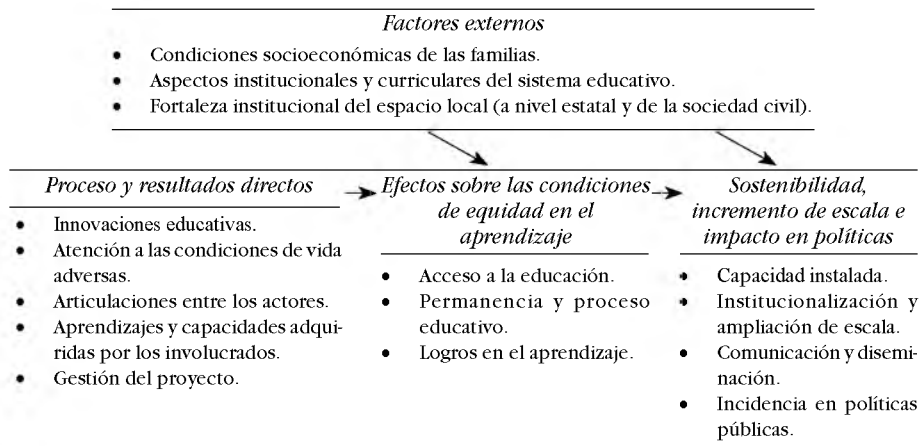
*Factores externos*

- Condiciones socioeconómicas de las familias.
- Aspectos institucionales y curriculares del sistema educativo.
- Fortaleza institucional del espacio local (a nivel estatal y de la sociedad civil).

*Proceso y resultados directos*

- Innovaciones educativas.
- Atención a las condiciones de vida adversas.
- Articulaciones entre los actores.
- Aprendizajes y capacidades adquiridas por los involucrados.
- Gestión del proyecto.

*Efectos sobre las condiciones de equidad en el aprendizaje*

- Acceso a la educación.
- Permanencia y proceso educativo.
- Logros en el aprendizaje.

*Sostenibilidad, incremento de escala e impacto en políticas*

- Capacidad instalada.
- Institucionalización y ampliación de escala.
- Comunicación y diseminación.
- Incidencia en políticas públicas.